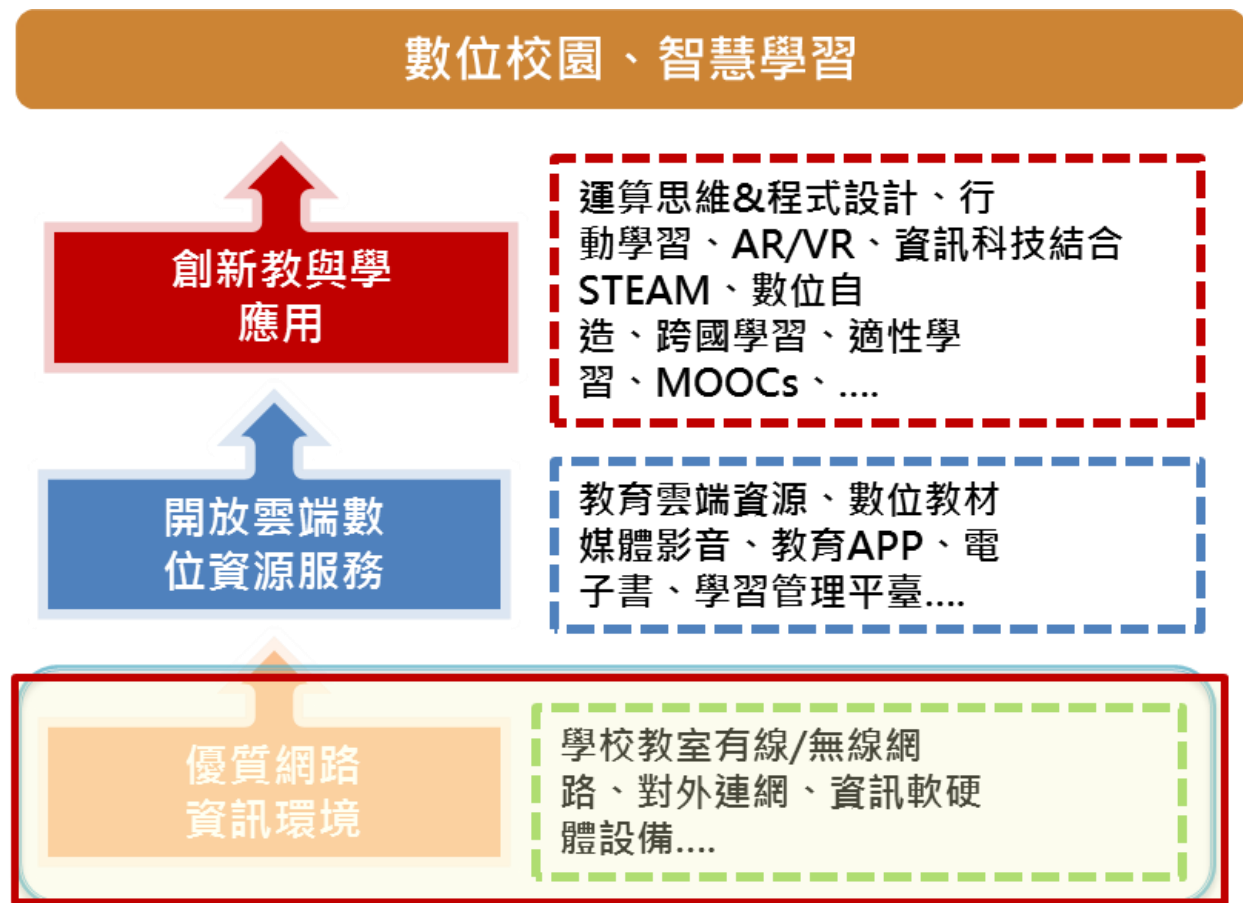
數位校園、智慧學習

創新教與學應用

運算思維&程式設計、行動學習、AR/VR、資訊科技結合STEAM、數位自造、跨國學習、適性學習、MOOCs、....

開放雲端數位資源服務

教育雲端資源、數位教材媒體影音、教育APP、電子書、學習管理平臺....

優質網路資訊環境

學校教室有線/無線網路、對外連網、資訊軟硬體設備....